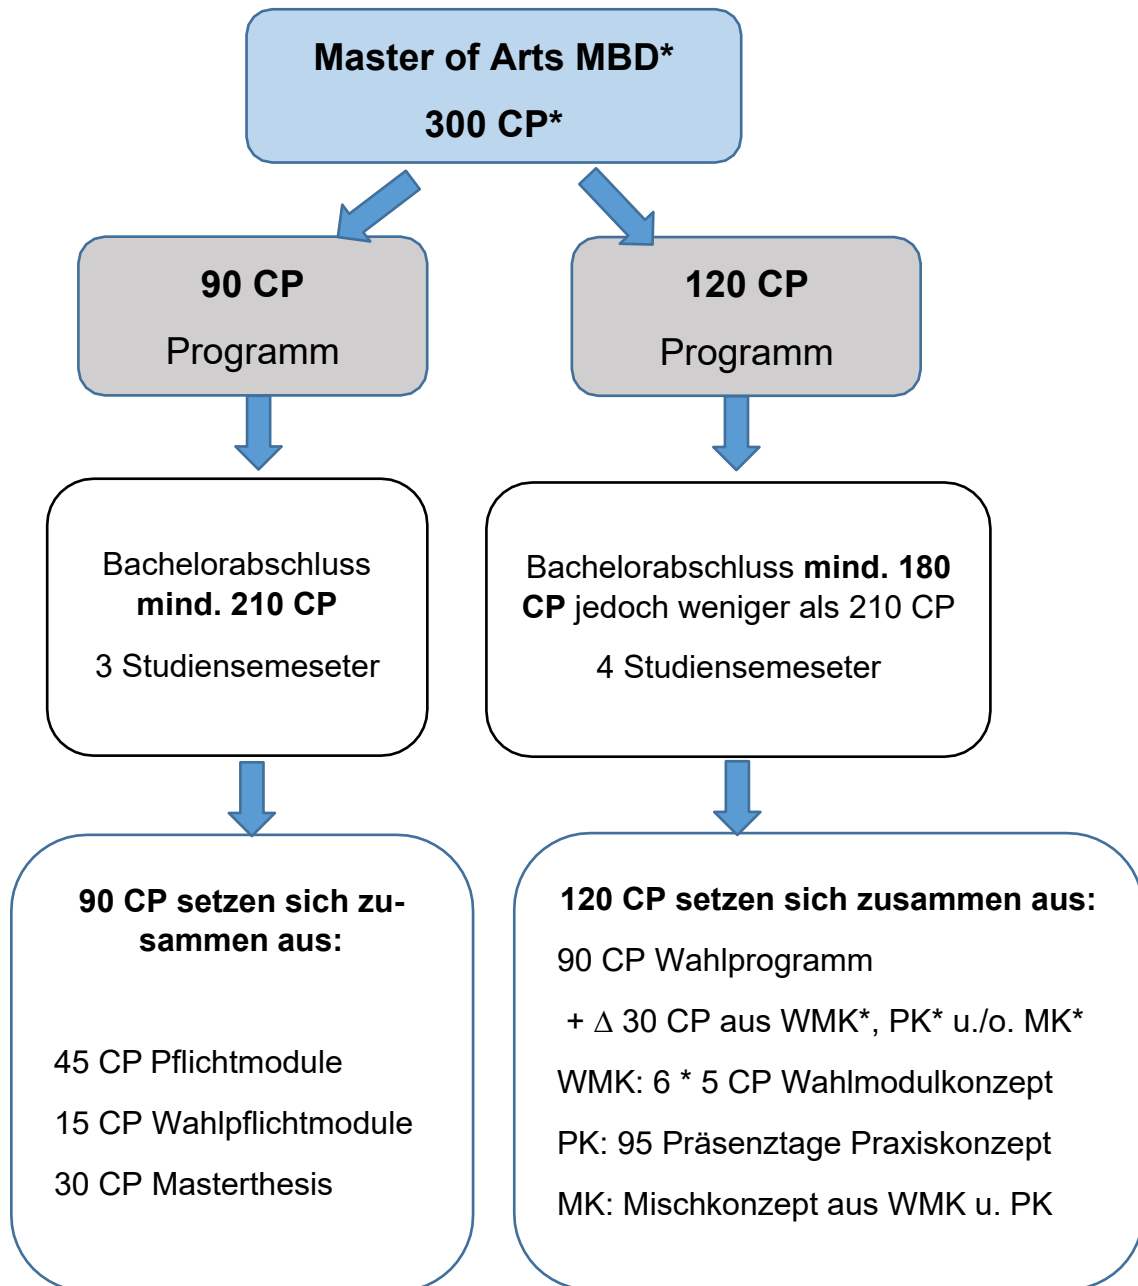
Master of Arts MBD*

300 CP*

90 CP

Programm

120 CP

Programm

Bachelorabschluss mind. 210 CP

3 Studiensemeseter

Bachelorabschluss mind. 180 CP jedoch weniger als 210 CP

4 Studiensemeseter

90 CP setzen sich zusammen aus:

45 CP Pflichtmodule

15 CP Wahlpflichtmodule

30 CP Masterthesis

120 CP setzen sich zusammen aus:

90 CP Wahlprogramm

+ $\Delta$ 30 CP aus WMK*, PK* u./o. MK*

WMK: 6 * 5 CP Wahlmodulkonzept

PK: 95 Präsenztage Praxiskonzept

MK: Mischkonzept aus WMK u. PK